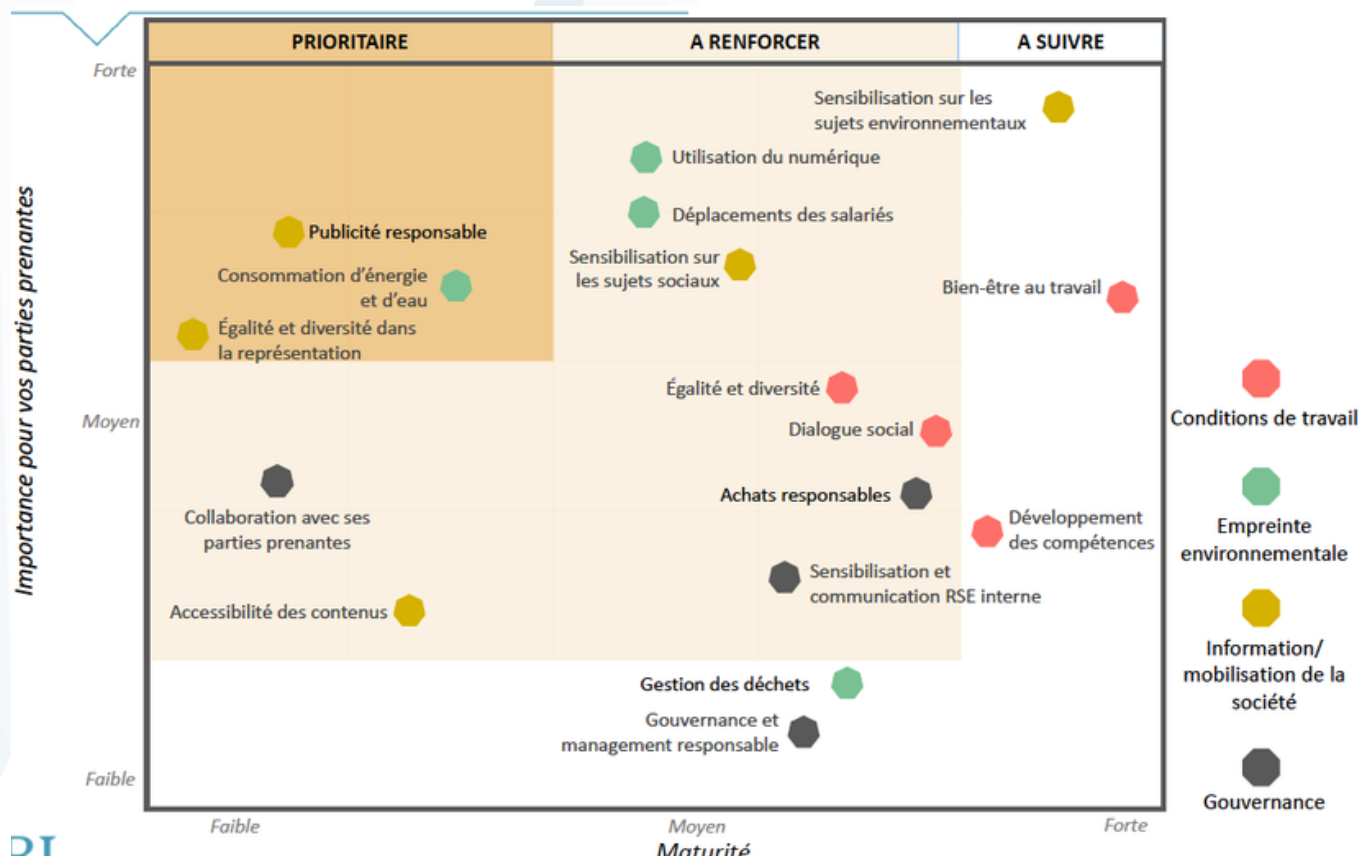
PRIORITAIRE

A RENFORCER

A SUIVRE

Importance pour vos parties prenantes

Forte

Moyen

Faible

Sensibilisation sur les sujets environnementaux

Utilisation du numérique

Déplacements des salariés

Publicité responsable

Consommation d'énergie et d'eau

Sensibilisation sur les sujets sociaux

Bien-être au travail

Égalité et diversité dans la représentation

Égalité et diversité

Dialogue social

Collaboration avec ses parties prenantes

Achats responsables

Développement des compétences

Sensibilisation et communication RSE interne

Accessibilité des contenus

Gestion des déchets

Gouvernance et management responsable

Faible

Moyen

Forte

Maturité

Conditions de travail

Empreinte environnementale

Information/ mobilisation de la société

Gouvernance

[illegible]